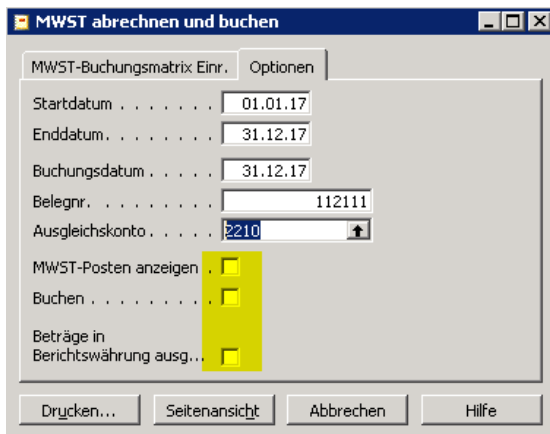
MWST abrechnen und buchen

MWST-Buchungsmatrix Einr. | Optionen

Startdatum . . . . . . . 01.01.17

Enddatum. . . . . . . . 31.12.17

Buchungsdatum . . . . 31.12.17

Belegnr. . . . . . . . . 112111

Ausgleichskonto . . . . . 2210

MWST-Posten anzeigen .

Buchen . . . . . . . . .

Beträge in Berichtswährung ausg...

Drucken... | Seitenansicht | Abbrechen | Hilfe